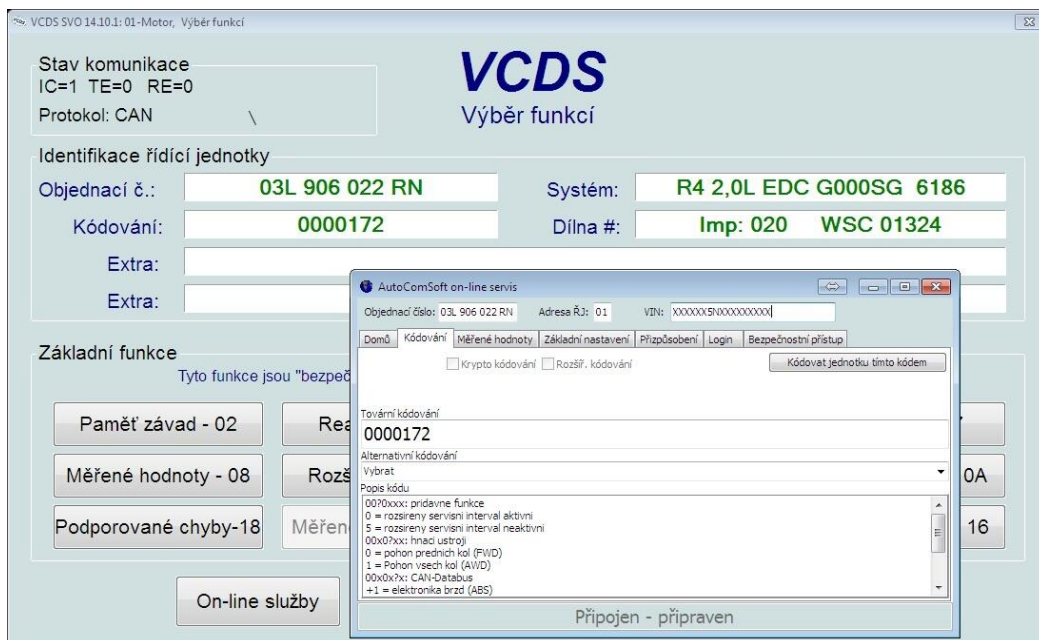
VCDS SVO 14.10.1: 01-Motor, Výběr funkcí

Stav komunikace
IC=1 TE=0 RE=0
Protokol: CAN \

VCDS
Výběr funkcí

Identifikace řídící jednotky
Objednací č.: 03L 906 022 RN
Systém: R4 2,0L EDC G000SG 6186
Kódování: 0000172
Dílna #: Imp: 020 WSC 01324
Extra:
Extra:

Základní funkce
Tyto funkce jsou "bezpeč

Paměť závad - 02
Rea
Měřené hodnoty - 08
Rozš
0A
Podporované chyby-18
Měřen
16
On-line služby

AutoComSoft on-line servis
Objednací číslo: 03L 906 022 RN Adresa ŘJ: 01 VIN: XXXXXX5NXXXXXXXXXX
Domů | Kódování | Měřené hodnoty | Základní nastavení | Přizpůsobení | Login | Bezpečnostní přístup
Krypto kódování Rozšíř. kódování
Kódovat jednotku tímto kódem
Tovární kódování
0000172
Alternativní kódování
Vybrat
Popis kódu
00?0xxx: pridavne funkce
0 = rozsireny servisni interval aktivni
5 = rozsireny servisni interval neaktivni
00x0?xx: hnaci ustroji
0 = pohon prednich kol (FWD)
1 = Pohon vsech kol (AWD)
00x0x?x: CAN-Databus
+1 = elektronika brzd (ABS)
Připojen - připraven